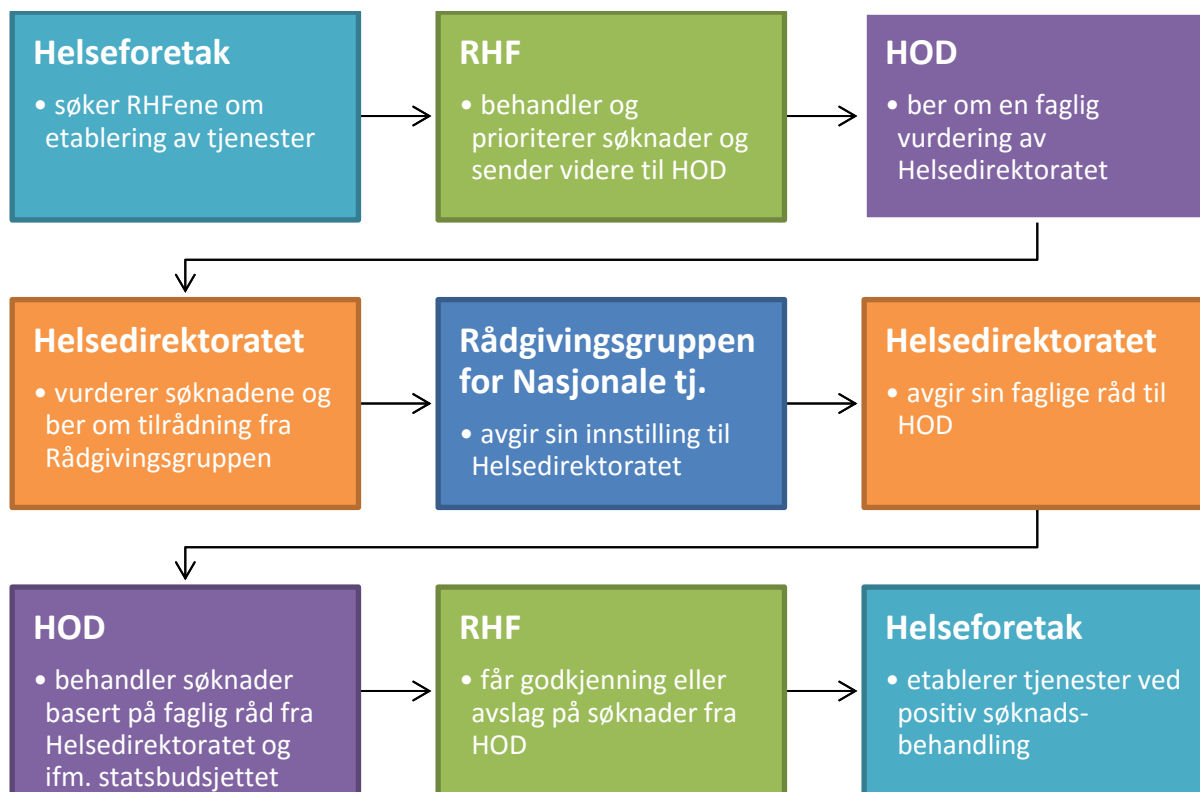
Helseforetak

• søker RHFene om etablering av tjenester

RHF

• behandler og prioriterer søknader og sender videre til HOD

HOD

• ber om en faglig vurdering av Helsedirektoratet

Helsedirektoratet

• vurderer søknadene og ber om tilrådning fra Rådgivingsgruppen

Rådgivingsgruppen for Nasjonale tj.

• avgir sin innstilling til Helsedirektoratet

Helsedirektoratet

• avgir sin faglige råd til HOD

HOD

• behandler søknader basert på faglig råd fra Helsedirektoratet og ifm. statsbudsjettet

RHF

• får godkjenning eller avslag på søknader fra HOD

Helseforetak

• etablerer tjenester ved positiv søknadsbehandling